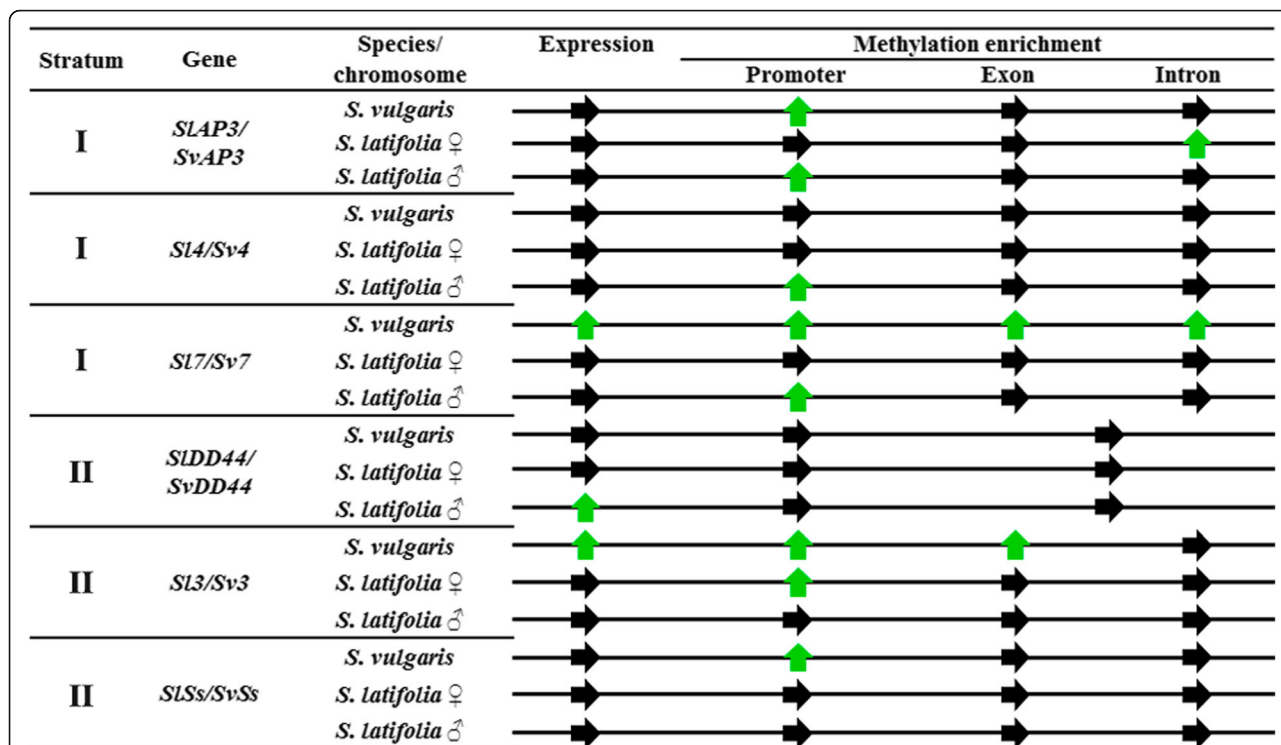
| Stratum | Gene | Species/ chromosome | Expression | Methylation enrichment Promoter | Exon | Intron |
|---|---|---|---|---|---|---|
| I | SlAP3/ SvAP3 | S. vulgaris | | | | |
| | | S. latifolia ♀ | | | | |
| | | S. latifolia ♂ | | | | |
| I | Sl4/Sv4 | S. vulgaris | | | | |
| | | S. latifolia ♀ | | | | |
| | | S. latifolia ♂ | | | | |
| I | Sl7/Sv7 | S. vulgaris | | | | |
| | | S. latifolia ♀ | | | | |
| | | S. latifolia ♂ | | | | |
| II | SlDD44/ SvDD44 | S. vulgaris | | | | |
| | | S. latifolia ♀ | | | | |
| | | S. latifolia ♂ | | | | |
| II | Sl3/Sv3 | S. vulgaris | | | | |
| | | S. latifolia ♀ | | | | |
| | | S. latifolia ♂ | | | | |
| II | SlSs/SvSs | S. vulgaris | | | | |
| | | S. latifolia ♀ | | | | |
| | | S. latifolia ♂ | | | | |